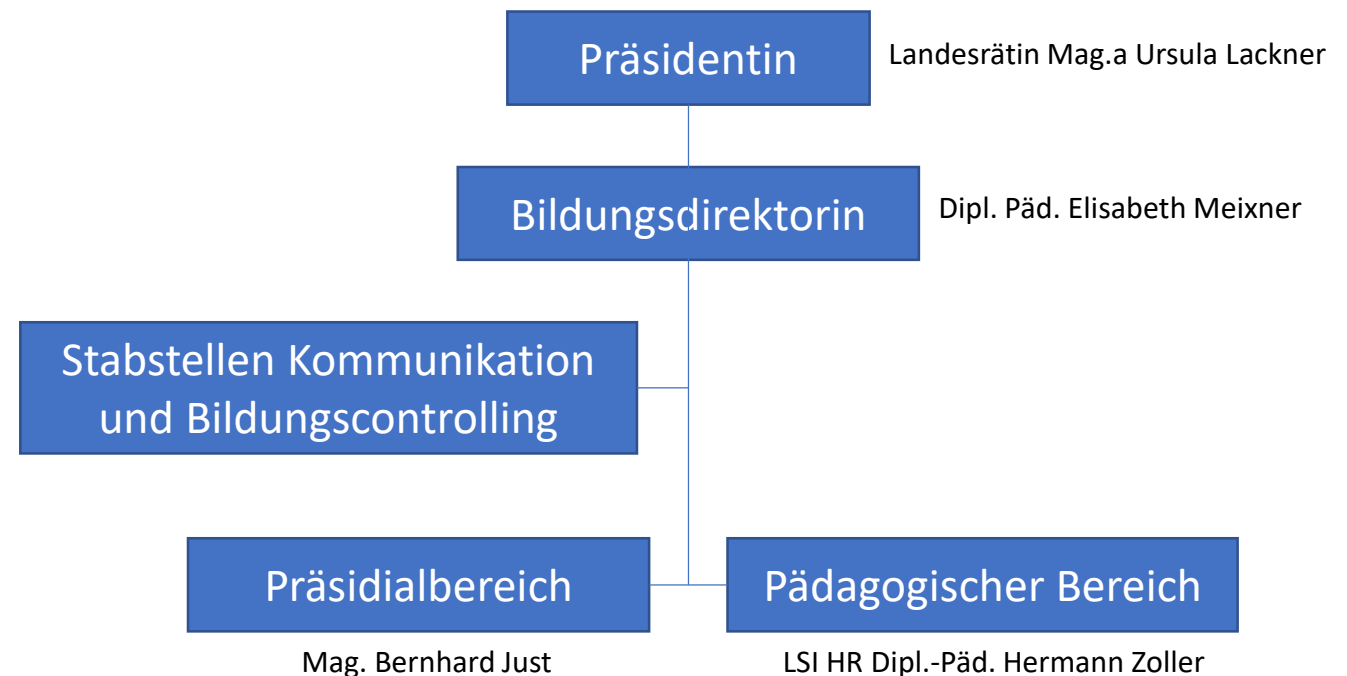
Präsidentin

Landesrätin Mag.a Ursula Lackner

Bildungsdirektorin

Dipl. Päd. Elisabeth Meixner

Stabstellen Kommunikation und Bildungscontrolling

Präsidialbereich

Mag. Bernhard Just

Pädagogischer Bereich

LSI HR Dipl.-Päd. Hermann Zoller